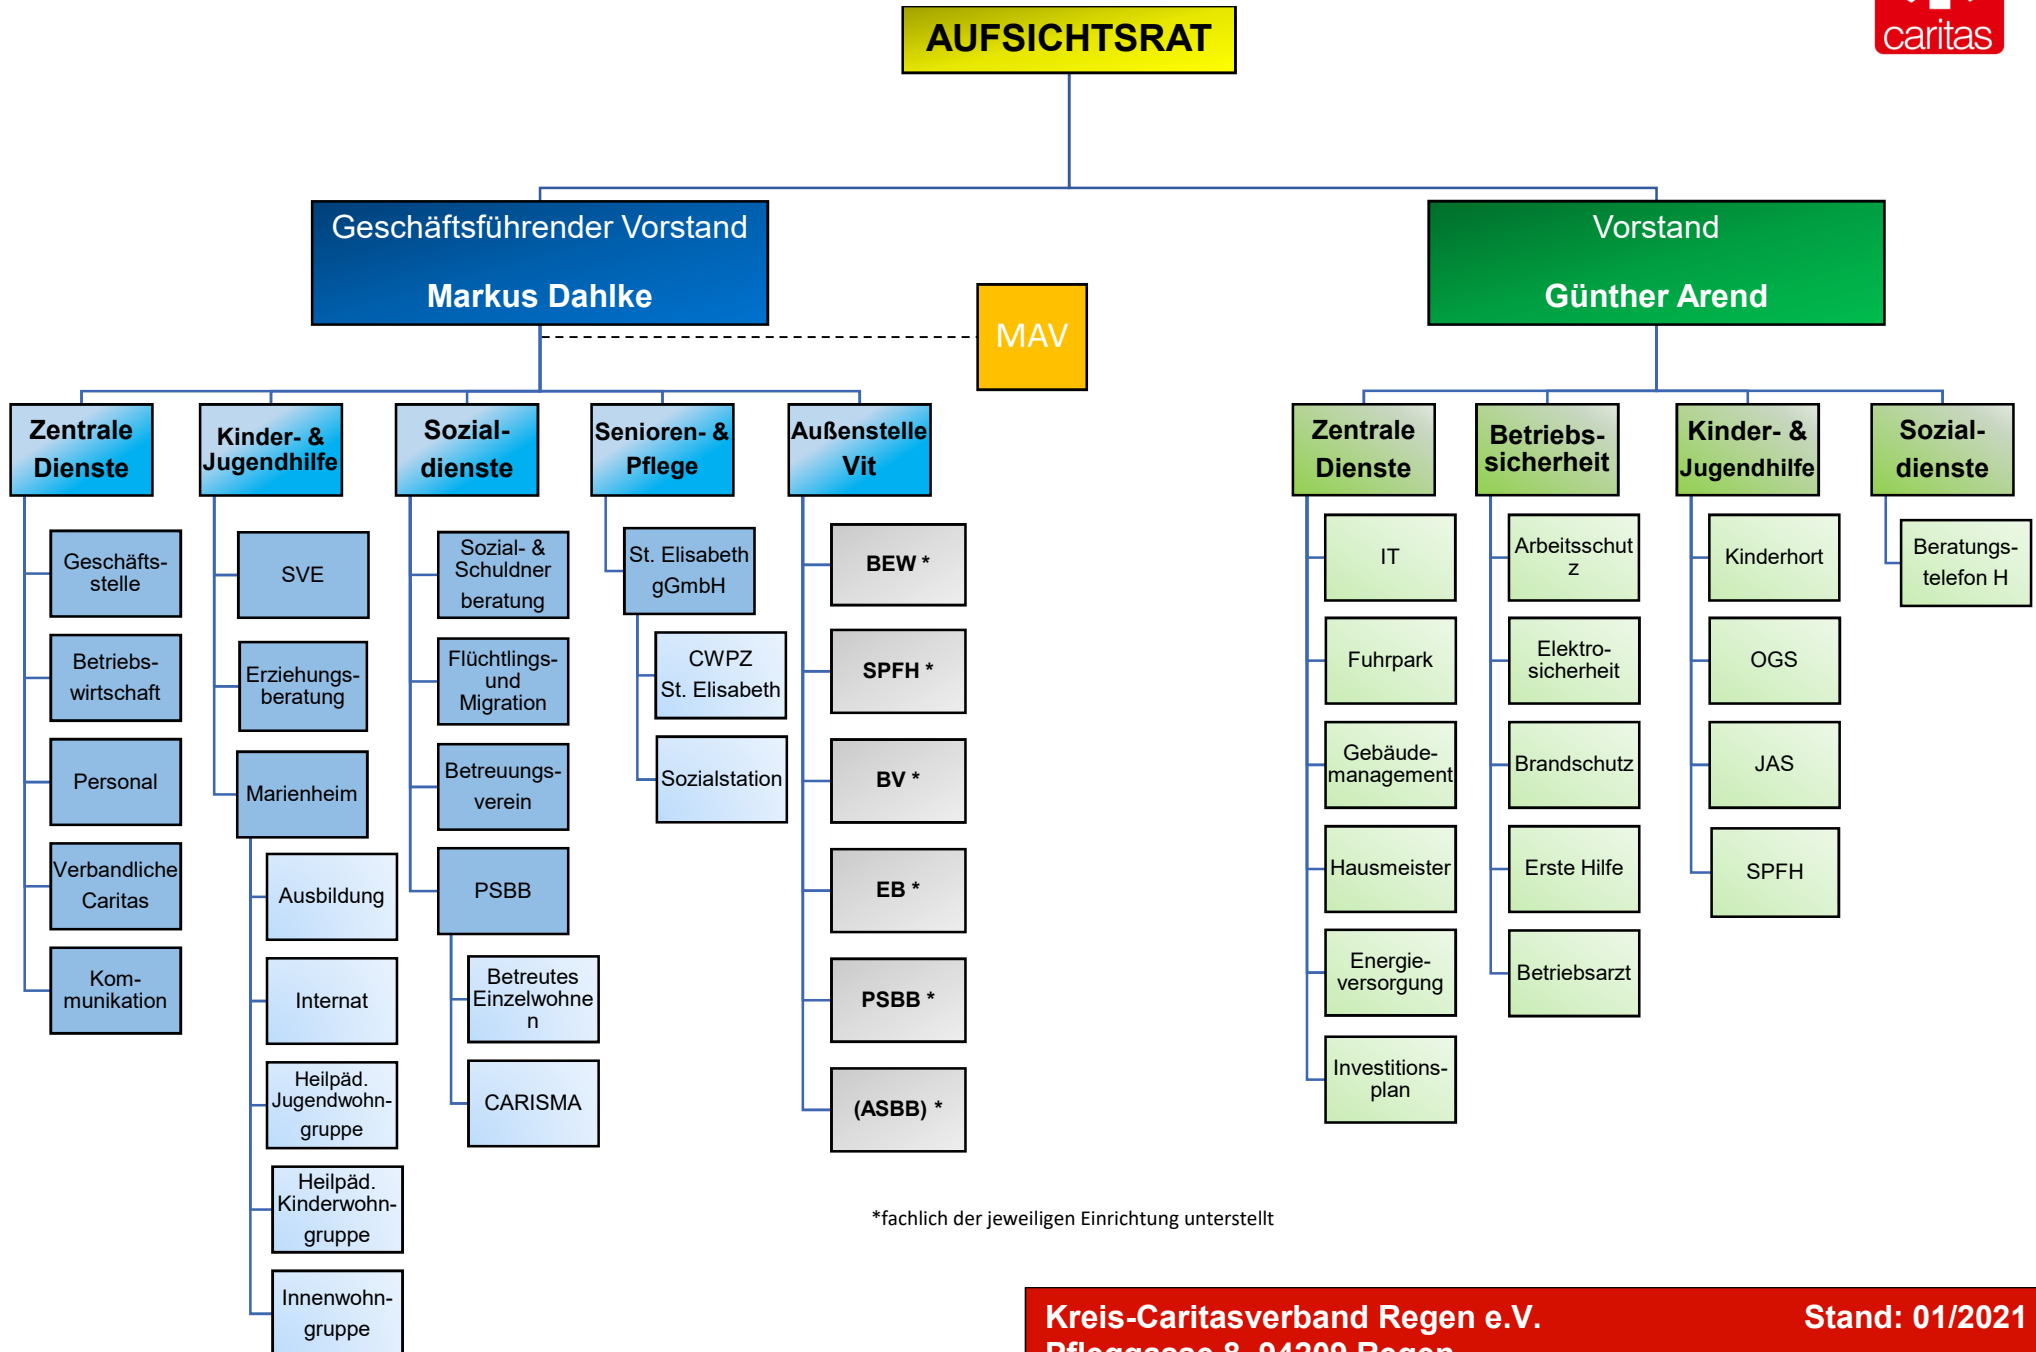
AUFSICHTSRAT

caritas

Geschäftsführender Vorstand

Markus Dahlke

MAV

Vorstand

Günther Arend

Zentrale Dienste

Geschäftsstelle

Betriebswirtschaft

Personal

Verbandliche Caritas

Kommunikation

Kinder- & Jugendhilfe

SVE

Erziehungsberatung

Marienheim

Ausbildung

Internat

Heilpäd. Jugendwohngruppe

Heilpäd. Kinderwohngruppe

Innenwohngruppe

Sozialdienste

Sozial- & Schuldner beratung

Flüchtlings- und Migration

Betreuungsverein

PSBB

Betreutes Einzelwohne n

CARISMA

Senioren- & Pflege

St. Elisabeth gGmbH

CWPZ St. Elisabeth

Sozialstation

Außenstelle Vit

BEW *

SPFH *

BV *

EB *

PSBB *

(ASBB) *

Zentrale Dienste

IT

Fuhrpark

Gebäudemanagement

Hausmeister

Energieversorgung

Investitionsplan

Betriebssicherheit

Arbeitsschutz

Elektrosicherheit

Brandschutz

Erste Hilfe

Betriebsarzt

Kinder- & Jugendhilfe

Kinderhort

OGS

JAS

SPFH

Sozialdienste

Beratungstelefon H

*fachlich der jeweiligen Einrichtung unterstellt

Kreis-Caritasverband Regen e.V. Stand: 01/2021

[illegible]